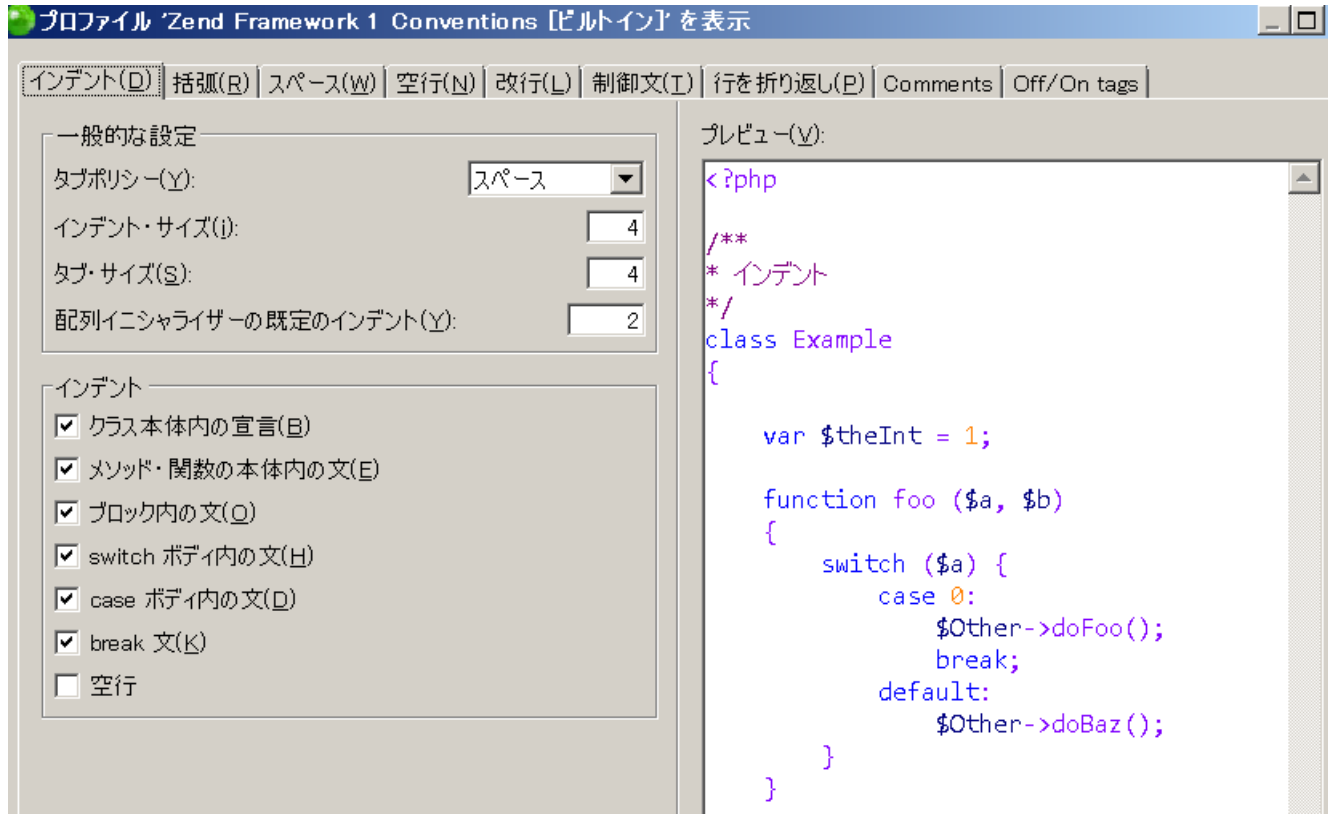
プロファイル 'Zend Framework 1 Conventions [ビルトイン]' を表示

インデント(D) | 括弧(R) | スペース(W) | 空行(N) | 改行(L) | 制御文(T) | 行を折り返し(P) | Comments | Off/On tags

一般的な設定
タブポリシー(Y): スペース
インデント・サイズ(I): 4
タブ・サイズ(S): 4
配列イニシャライザーの既定のインデント(Y): 2

インデント
☑ クラス本体内の宣言(B)
☑ メソッド・関数の本体内の文(E)
☑ ブロック内の文(O)
☑ switch ボディ内の文(H)
☑ case ボディ内の文(D)
☑ break 文(K)
☐ 空行

プレビュー(V):
<?php

/**
* インデント
*/
class Example
{

    var $theInt = 1;

    function foo ($a, $b)
    {
        switch ($a) {
            case 0:
                $Other->doFoo();
                break;
            default:
                $Other->doBaz();
        }
    }